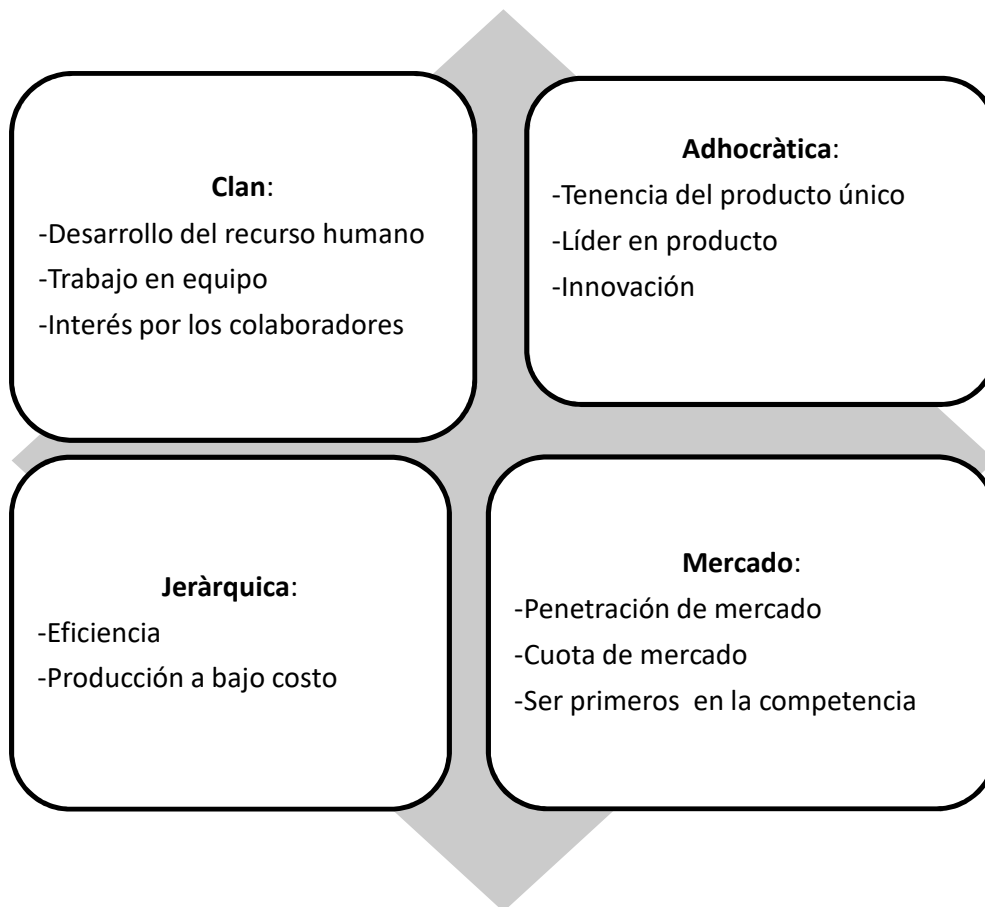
**Clan**:
-Desarrollo del recurso humano
-Trabajo en equipo
-Interés por los colaboradores

**Adhocràtica**:
-Tenencia del producto único
-Líder en producto
-Innovación

**Jeràrquica**:
-Eficiencia
-Producción a bajo costo

**Mercado**:
-Penetración de mercado
-Cuota de mercado
-Ser primeros en la competencia